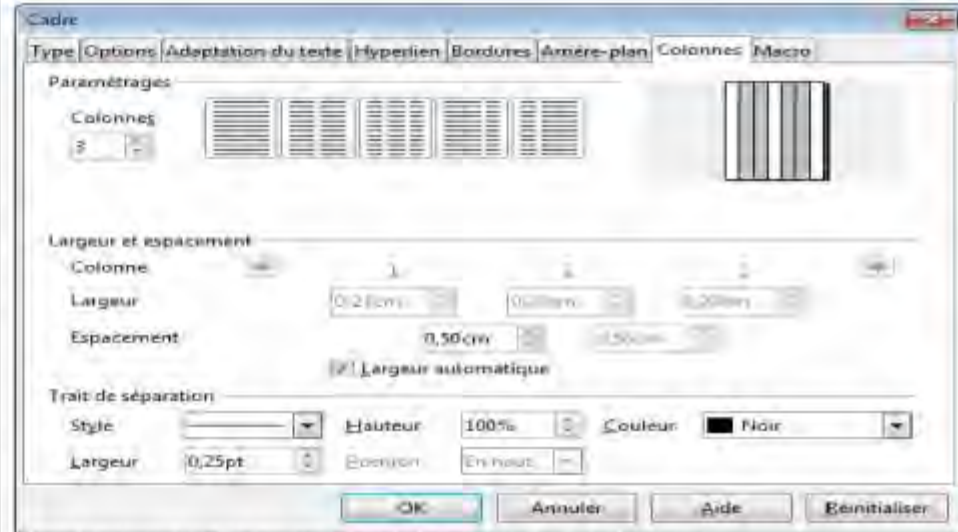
Cadre

Type | Options | Adaptation du texte | Hyperlien | Bordures | Arrière-plan | Colonnes | Macro

Paramétrages

Colonnes
3

Largeur et espacement

Colonne 1 2 3

Largeur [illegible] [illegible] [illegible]

Espacement 0,50cm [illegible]

Largeur automatique

Trait de séparation

Style

Hauteur 100%

Couleur Noir

Largeur 0,25pt

Position En haut

OK | Annuler | Aide | Réinitialiser